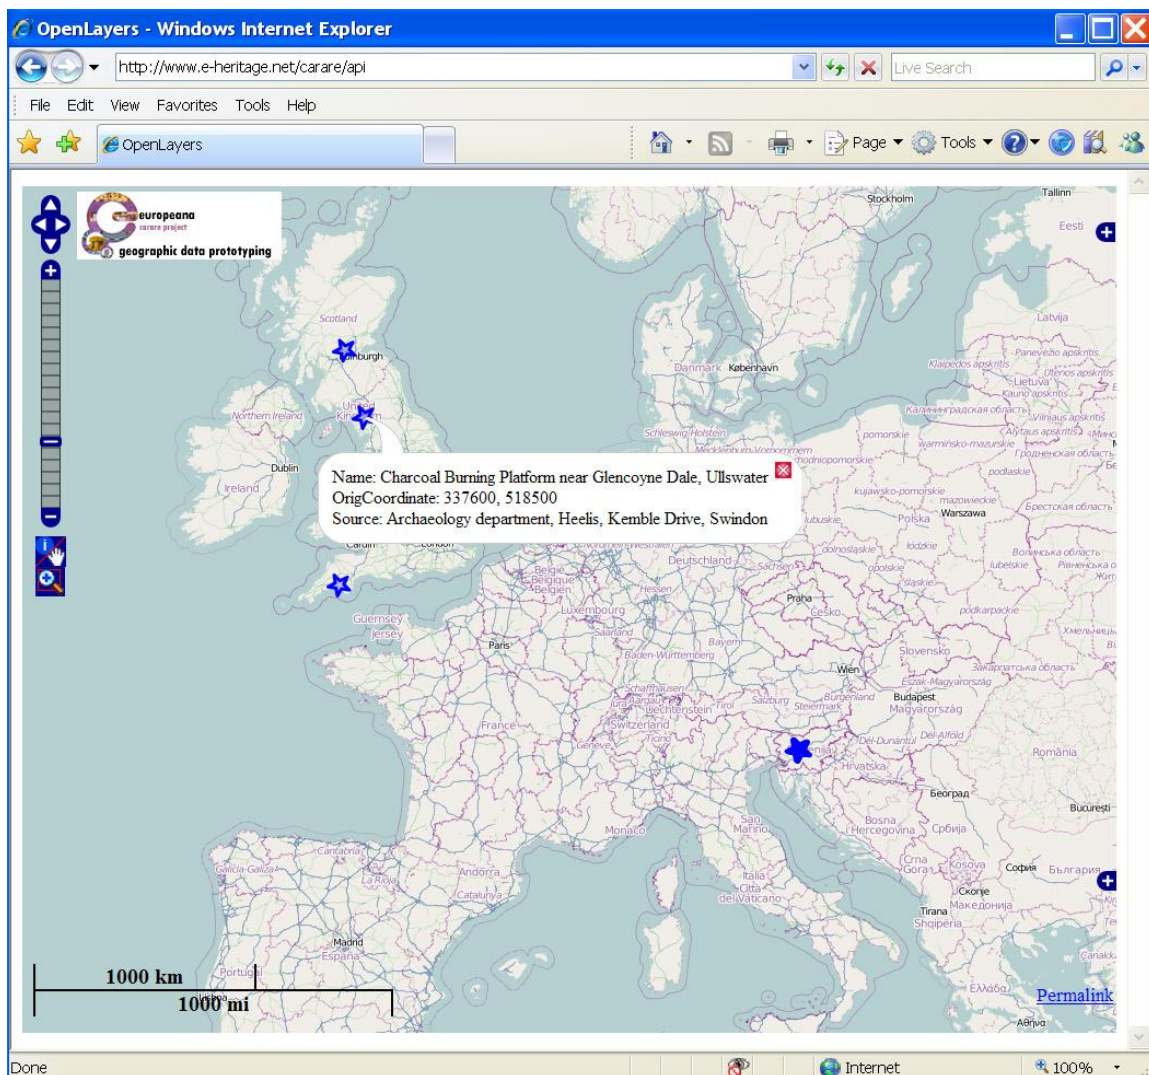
OpenLayers - Windows Internet Explorer

http://www.e-heritage.net/carare/api

Live Search

File Edit View Favorites Tools Help

OpenLayers

Page Tools

europeana
carare project
geographic data prototyping

Stockholm
Tallinn
Eesti
Latvija
Scotland
Edinburgh
Danmark København
Northern Ireland
United Kingdom
Schleswig-Holstein
Mecklenburg-Vorpommern
Dublin
Ireland
Klaipėdos apskritis
Panevėžio apskritis
Lietuva
Kauno apskritis
Vilniaus apskritis
Калининградская область
pomorskie
warmińsko-mazurskie
Гродненская область
podlaskie
kujawsko-pomorskie
mazowieckie
Warszawa
Polska
Брестская область
łódzkie
dolnośląskie
opolskie
śląskie
lubelskie
Волынская область
Рівненська о
Deutschland
Sachsen
Hessen
België
Belgique
Belgien
Luxembourg
Saarland
Bayern
Baden-Württemberg
Praha
Česko
podkarpackie
Хмельницька
Slovensko
Закарпатська область
Wien
Észak-Magyarország
Budapest
Magyarország
Burgenland
Steiermark
Salzburg
Tirol
Liechtenstein
Schaffhausen
Jura
Aargau
Switzerland
Genève
Ticino
Dél-Dunántúl
Dél-Alföld
România
Hrvatska
Београд
Bucuresti
Bosna i Hercegovina
Србија
Monaco
San Marino
Crna Gora
Kosova
София
България
Скопје
Македонија
Tirana
Shqipëria
Italia
Città del Vaticano
Guernsey
Jersey
Paris
France
Cantabria
Galicia-Galiza
La Rioja
Andorra
Catalunya
Madrid
España
Portugal
Lisboa
Ελλάδα
Αθήνα

Name: Charcoal Burning Platform near Glencoyne Dale, Ullswater
OrigCoordinate: 337600, 518500
Source: Archaeology department, Heelis, Kemble Drive, Swindon

1000 km
1000 mi

Permalink

Done
Internet
100%